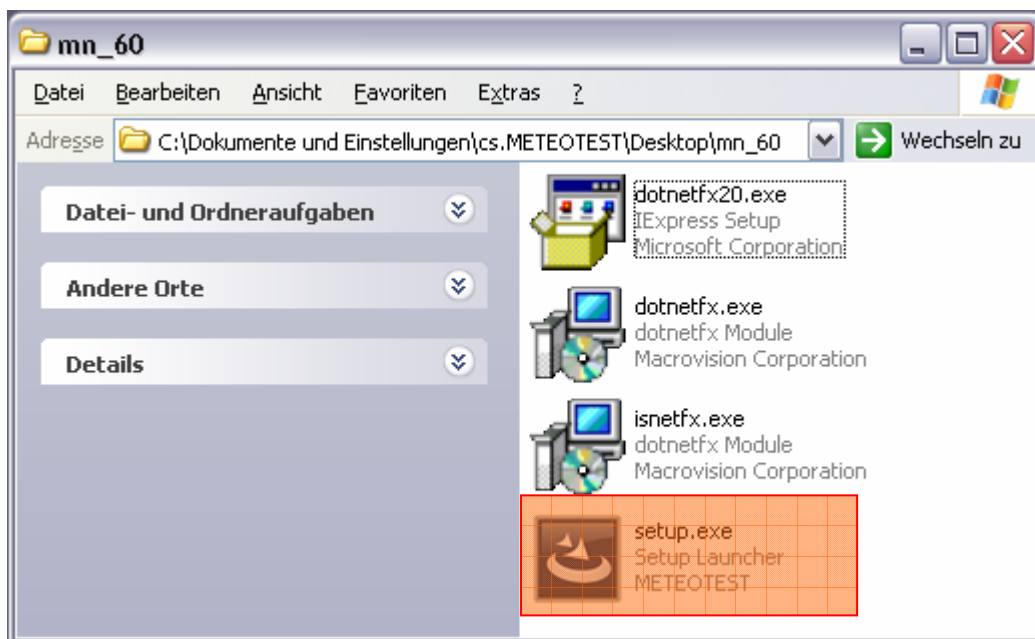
mn_60

Datei Bearbeiten Ansicht Favoriten Extras ?

Adresse C:\Dokumente und Einstellungen\cs.METEOTEST\Desktop\mn_60 Wechseln zu

Datei- und Ordneraufgaben

Andere Orte

Details

dotnetfx20.exe
IExpress Setup
Microsoft Corporation

dotnetfx.exe
dotnetfx Module
Macrovision Corporation

isnetfx.exe
dotnetfx Module
Macrovision Corporation

setup.exe
Setup Launcher
METEOTEST